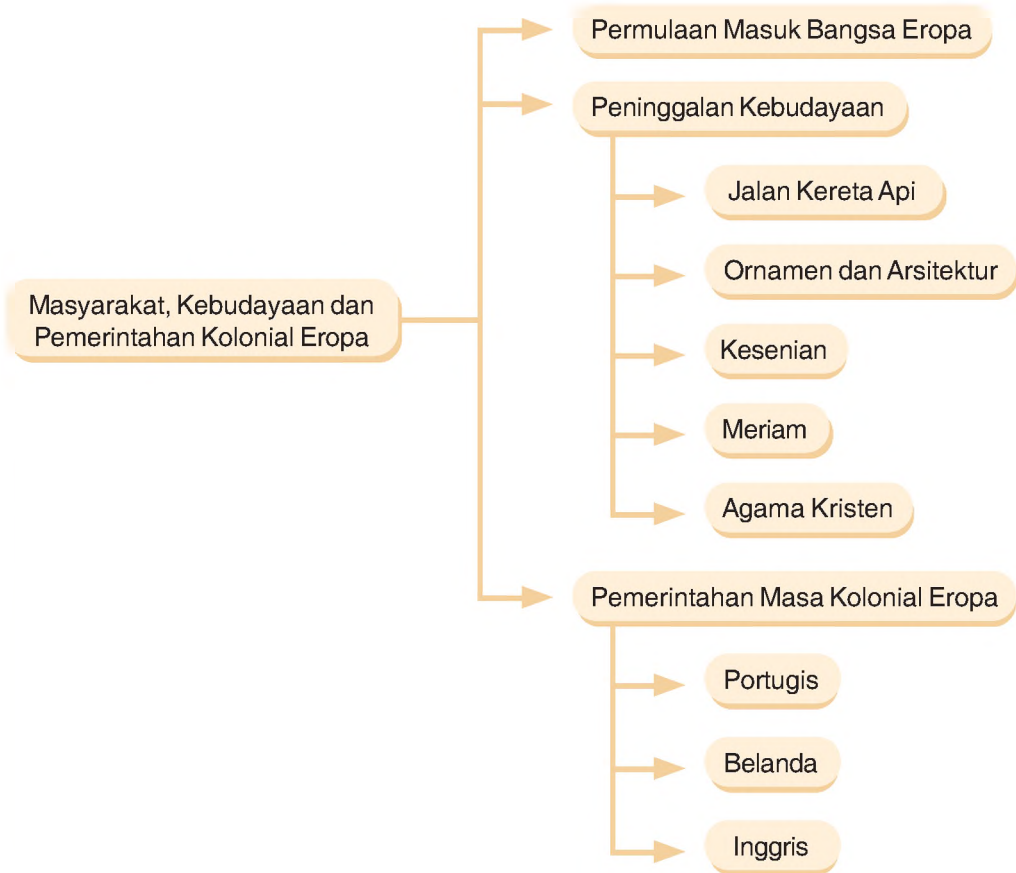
Masyarakat, Kebudayaan dan Pemerintahan Kolonial Eropa

Permulaan Masuk Bangsa Eropa

Peninggalan Kebudayaan

Jalan Kereta Api

Ornamen dan Arsitektur

Kesenian

Meriam

Agama Kristen

Pemerintahan Masa Kolonial Eropa

Portugis

Belanda

Inggris